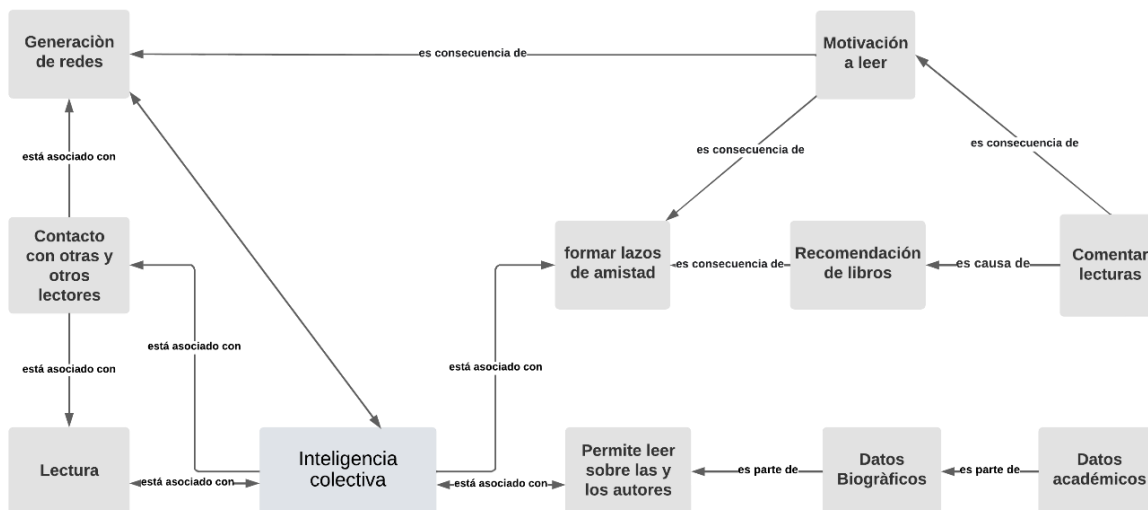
Generaciòn de redes

es consecuencia de

Motivación a leer

está asociado con

es consecuencia de

es consecuencia de

Contacto con otras y otros lectores

formar lazos de amistad

es consecuencia de

Recomendación de libros

es causa de

Comentar lecturas

está asociado con

está asociado con

está asociado con

Lectura

está asociado con

Inteligencia colectiva

está asociado con

Permite leer sobre las y los autores

es parte de

Datos Biogràficos

es parte de

Datos académicos